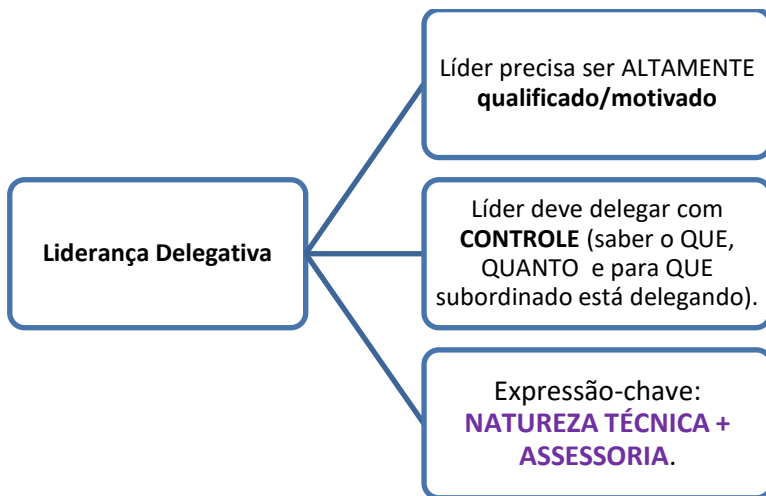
Liderança Delegativa

Líder precisa ser ALTAMENTE **qualificado/motivado**

Líder deve delegar com **CONTROLE** (saber o QUE, QUANTO e para QUE subordinado está delegando).

Expressão-chave: **NATUREZA TÉCNICA + ASSESSORIA**.